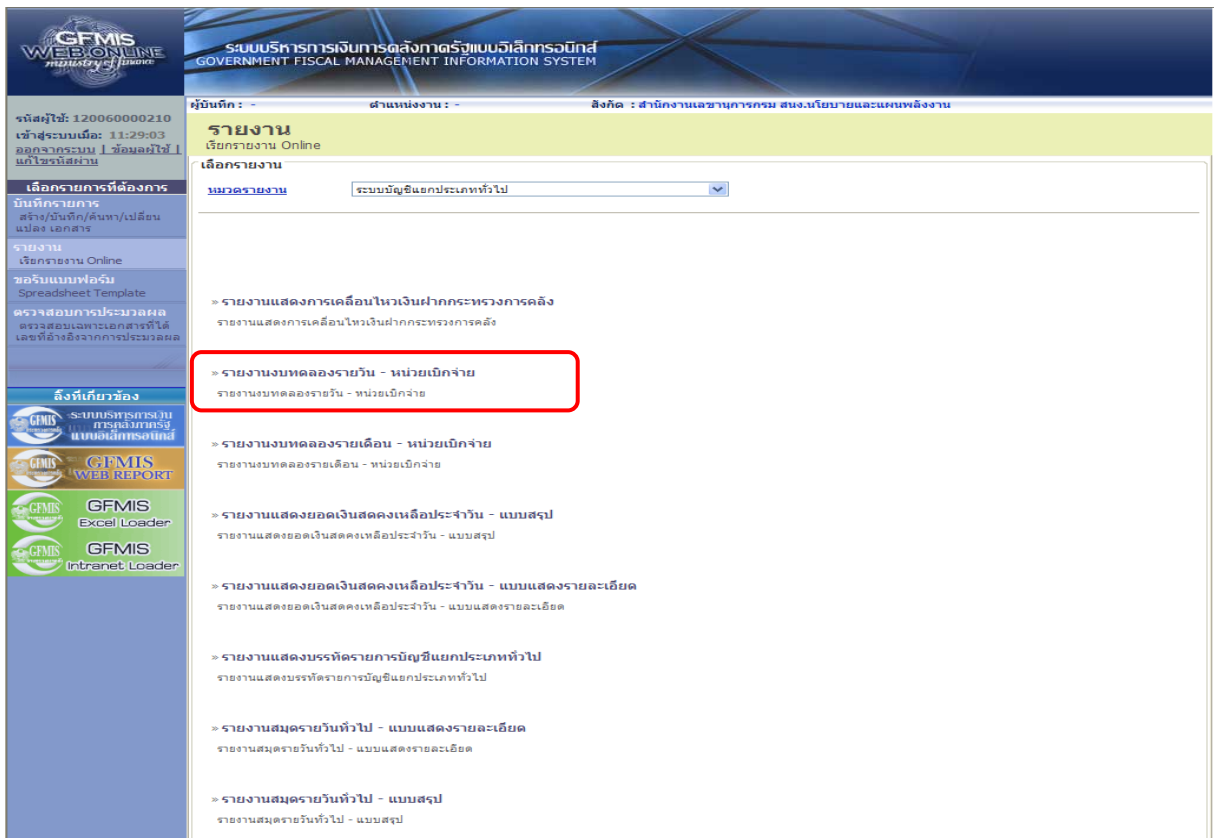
GFMIS WEB ONLINE ministry of finance

ระบบบริหารการเงินการคลังภาครัฐแบบอิเล็กทรอนิกส์
GOVERNMENT FISCAL MANAGEMENT INFORMATION SYSTEM

ผู้บันทึก : - ตำแหน่งงาน : - สังกัด : สำนักงานเลขานุการกรม สนง.นโยบายและแผนพลังงาน

รหัสผู้ใช้: 120060000210
เข้าสู่ระบบเมื่อ: 11:29:03
ออกจากระบบ | ข้อมูลผู้ใช้ | แก้ไขรหัสผ่าน

เลือกรายการที่ต้องการ
บันทึกรายการ
สร้าง/บันทึก/ค้นหา/เปลี่ยนแปลง เอกสาร
รายงาน
เรียกรายงาน Online
ขอรับแบบฟอร์ม
Spreadsheet Template
ตรวจสอบการประมวลผล
ตรวจสอบเฉพาะเอกสารที่ได้เลขที่อ้างอิงจากการประมวลผล

ลิ้งก์ที่เกี่ยวข้อง
GFMIS ระบบบริหารการเงินการคลังภาครัฐแบบอิเล็กทรอนิกส์
GFMIS WEB REPORT
GFMIS Excel Loader
GFMIS Intranet Loader

รายงาน
เรียกรายงาน Online

เลือกรายงาน
หมวดรายงาน ระบบบัญชีแยกประเภททั่วไป

» รายงานแสดงการเคลื่อนไหวเงินฝากกระทรวงการคลัง
รายงานแสดงการเคลื่อนไหวเงินฝากกระทรวงการคลัง

» รายงานงบทดลองรายวัน - หน่วยเบิกจ่าย
รายงานงบทดลองรายวัน - หน่วยเบิกจ่าย

» รายงานงบทดลองรายเดือน - หน่วยเบิกจ่าย
รายงานงบทดลองรายเดือน - หน่วยเบิกจ่าย

» รายงานแสดงยอดเงินสดคงเหลือประจำวัน - แบบสรุป
รายงานแสดงยอดเงินสดคงเหลือประจำวัน - แบบสรุป

» รายงานแสดงยอดเงินสดคงเหลือประจำวัน - แบบแสดงรายละเอียด
รายงานแสดงยอดเงินสดคงเหลือประจำวัน - แบบแสดงรายละเอียด

» รายงานแสดงบรรทัดรายการบัญชีแยกประเภททั่วไป
รายงานแสดงบรรทัดรายการบัญชีแยกประเภททั่วไป

» รายงานสมุดรายวันทั่วไป - แบบแสดงรายละเอียด
รายงานสมุดรายวันทั่วไป - แบบแสดงรายละเอียด

» รายงานสมุดรายวันทั่วไป - แบบสรุป
รายงานสมุดรายวันทั่วไป - แบบสรุป